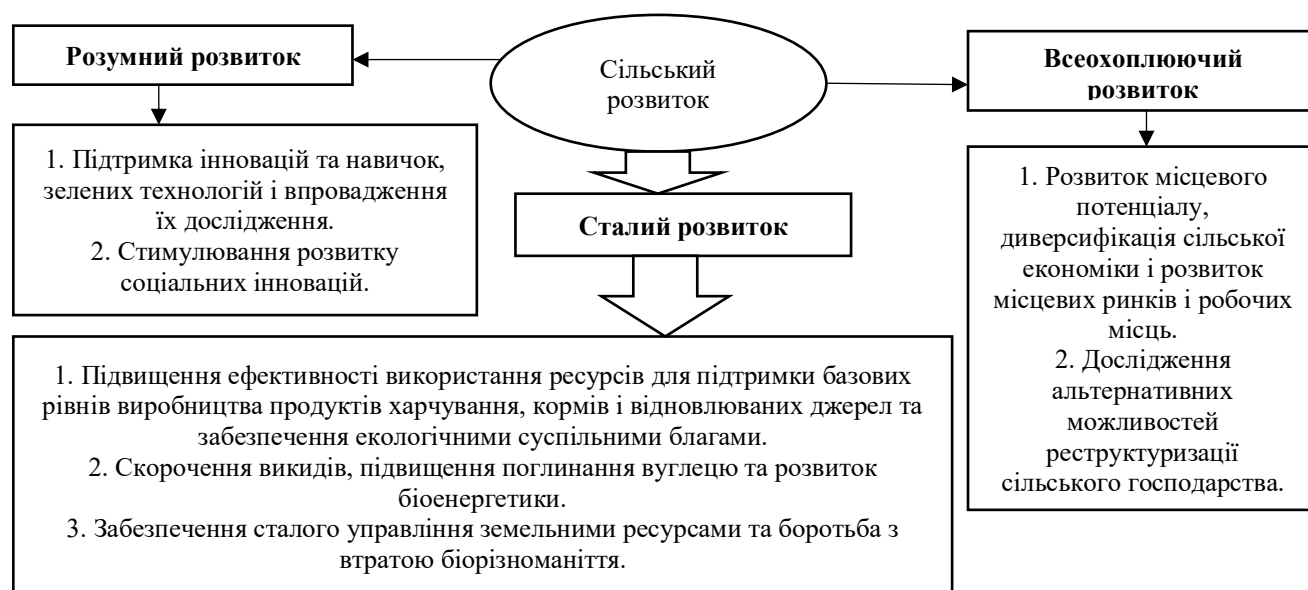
Розумний розвиток

Сільський розвиток

Всеохоплюючий розвиток

1. Підтримка інновацій та навичок, зелених технологій і впровадження їх дослідження.
2. Стимулювання розвитку соціальних інновацій.

Сталий розвиток

1. Розвиток місцевого потенціалу, диверсифікація сільської економіки і розвиток місцевих ринків і робочих місць.
2. Дослідження альтернативних можливостей реструктуризації сільського господарства.

1. Підвищення ефективності використання ресурсів для підтримки базових рівнів виробництва продуктів харчування, кормів і відновлюваних джерел та забезпечення екологічними суспільними благами.
2. Скорочення викидів, підвищення поглинання вуглецю та розвиток біоенергетики.
3. Забезпечення сталого управління земельними ресурсами та боротьба з втратою біорізноманіття.